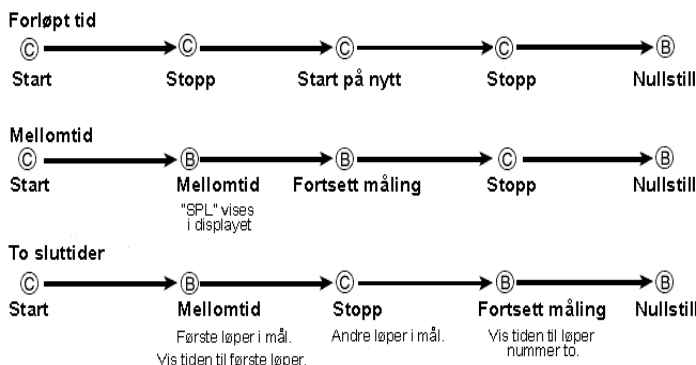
Forløpt tid

Ⓒ Start → Ⓒ Stopp → Ⓒ Start på nytt → Ⓒ Stopp → Ⓑ Nullstill

Mellomtid

Ⓒ Start → Ⓑ Mellomtid → Ⓑ Fortsett måling → Ⓒ Stopp → Ⓑ Nullstill

"SPL" vises i displayet

To sluttider

Ⓒ Start → Ⓑ Mellomtid → Ⓒ Stopp → Ⓑ Fortsett måling → Ⓑ Nullstill

Første løper i mål. Vis tiden til første løper.

Andre løper i mål.

Vis tiden til løper nummer to.